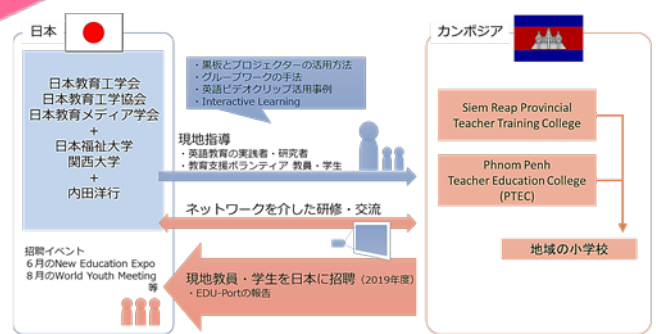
日本

日本教育工学会
日本教育工学協会
日本教育メディア学会
+
日本福祉大学
関西大学
+
内田洋行

・黒板とプロジェクターの活用方法
・グループワークの手法
・英語ビデオクリップ活用事例
・Interactive Learning

現地指導
・英語教育の実践者・研究者
・教育支援ボランティア 教員・学生

ネットワークを介した研修・交流

招聘イベント
6月のNew Education Expo
8月のWorld Youth Meeting
等

現地教員・学生を日本に招聘（2019年度）
・EDU-Portの報告

カンボジア

Siem Reap Provincial
Teacher Training College

Phnom Penh
Teacher Education College
(PTEC)

地域の小学校